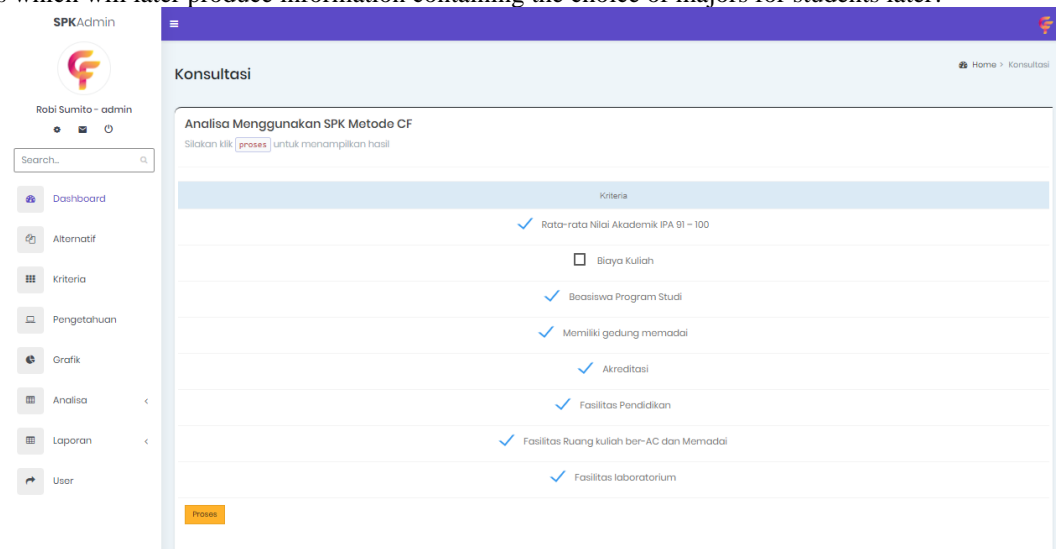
o which will later produce information containing the choice of majors for students later.

SPKAdmin

Robi Sumito - admin

Search...

Dashboard

Alternatif

Kriteria

Pengetahuan

Grafik

Analisa

Laporan

User

Konsultasi

Home > Konsultasi

Analisa Menggunakan SPK Metode CF

Silakan klik proses untuk menampilkan hasil

| Kriteria |
|---|
| Rata-rata Nilai Akademik IPA 91 – 100 |
| Biaya Kuliah |
| Beasiswa Program Studi |
| Memiliki gedung memadai |
| Akreditasi |
| Fasilitas Pendidikan |
| Fasilitas Ruang kuliah ber-AC dan Memadai |
| Fasilitas laboratorium |

Proses